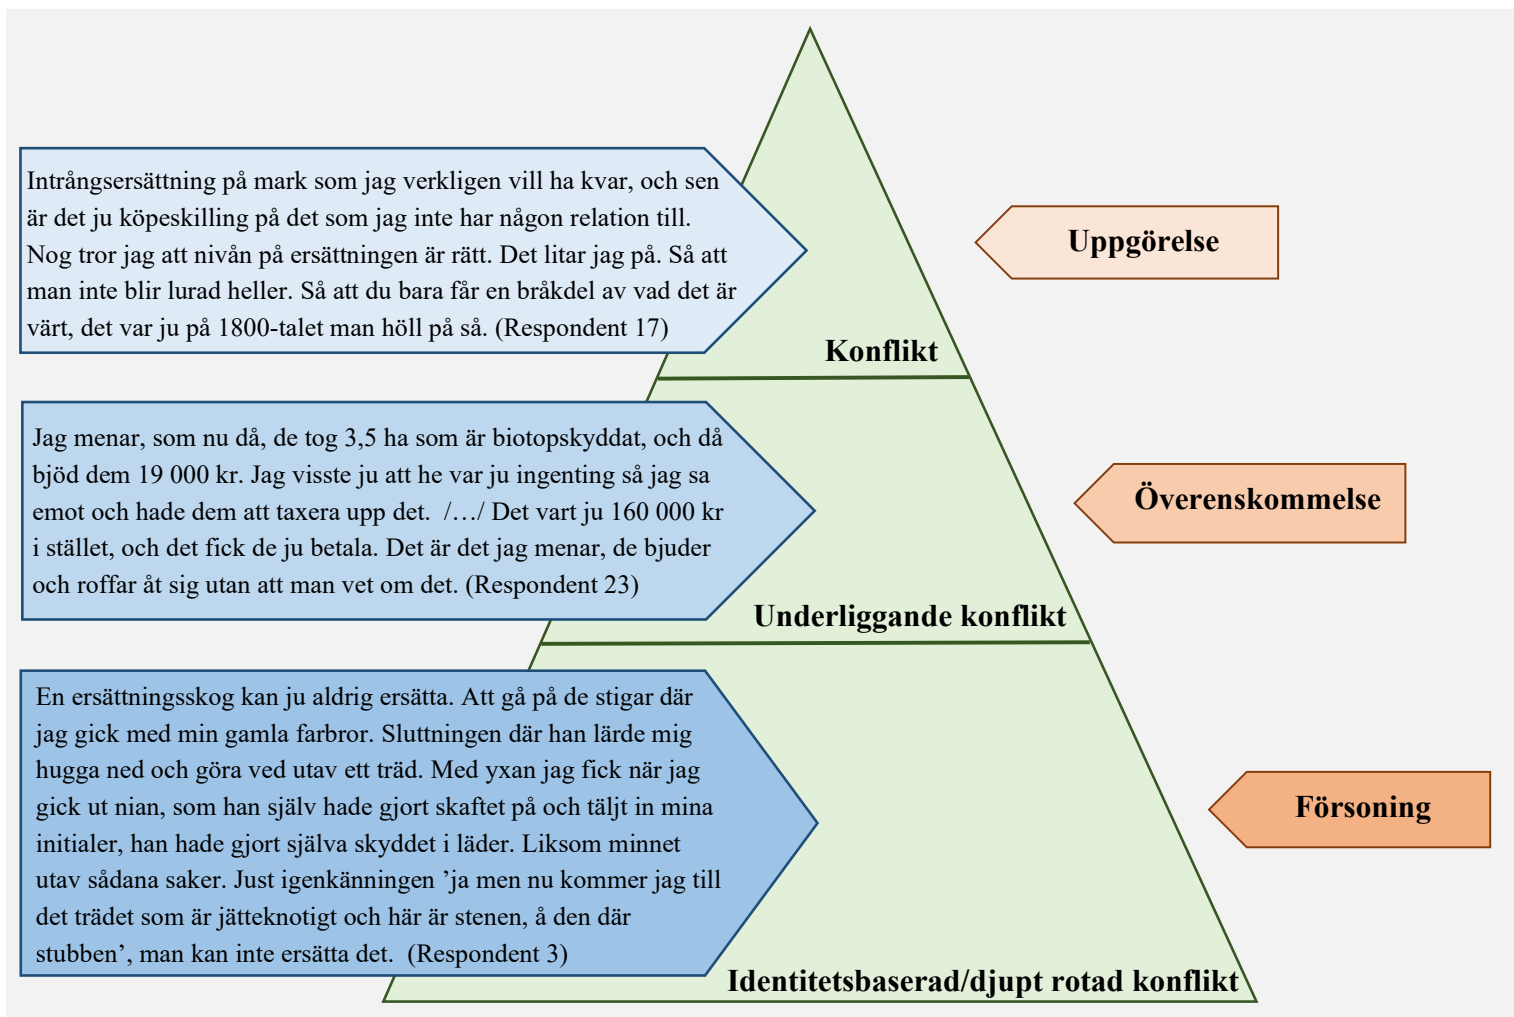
Intrångsersättning på mark som jag verkligen vill ha kvar, och sen är det ju köpeskilling på det som jag inte har någon relation till. Nog tror jag att nivån på ersättningen är rätt. Det litar jag på. Så att man inte blir lurad heller. Så att du bara får en bråkdel av vad det är värt, det var ju på 1800-talet man höll på så. (Respondent 17)

Konflikt

Uppgörelse

Jag menar, som nu då, de tog 3,5 ha som är biotopskyddat, och då bjöd dem 19 000 kr. Jag visste ju att he var ju ingenting så jag sa emot och hade dem att taxera upp det. /…/ Det vart ju 160 000 kr i stället, och det fick de ju betala. Det är det jag menar, de bjuder och roffar åt sig utan att man vet om det. (Respondent 23)

Underliggande konflikt

Överenskommelse

En ersättningsskog kan ju aldrig ersätta. Att gå på de stigar där jag gick med min gamla farbror. Sluttningen där han lärde mig hugga ned och göra ved utav ett träd. Med yxan jag fick när jag gick ut nian, som han själv hade gjort skaftet på och täljt in mina initialer, han hade gjort själva skyddet i läder. Liksom minnet utav sådana saker. Just igenkänningen ’ja men nu kommer jag till det trädet som är jätteknotigt och här är stenen, å den där stubben’, man kan inte ersätta det. (Respondent 3)

Försoning

Identitetsbaserad/djupt rotad konflikt